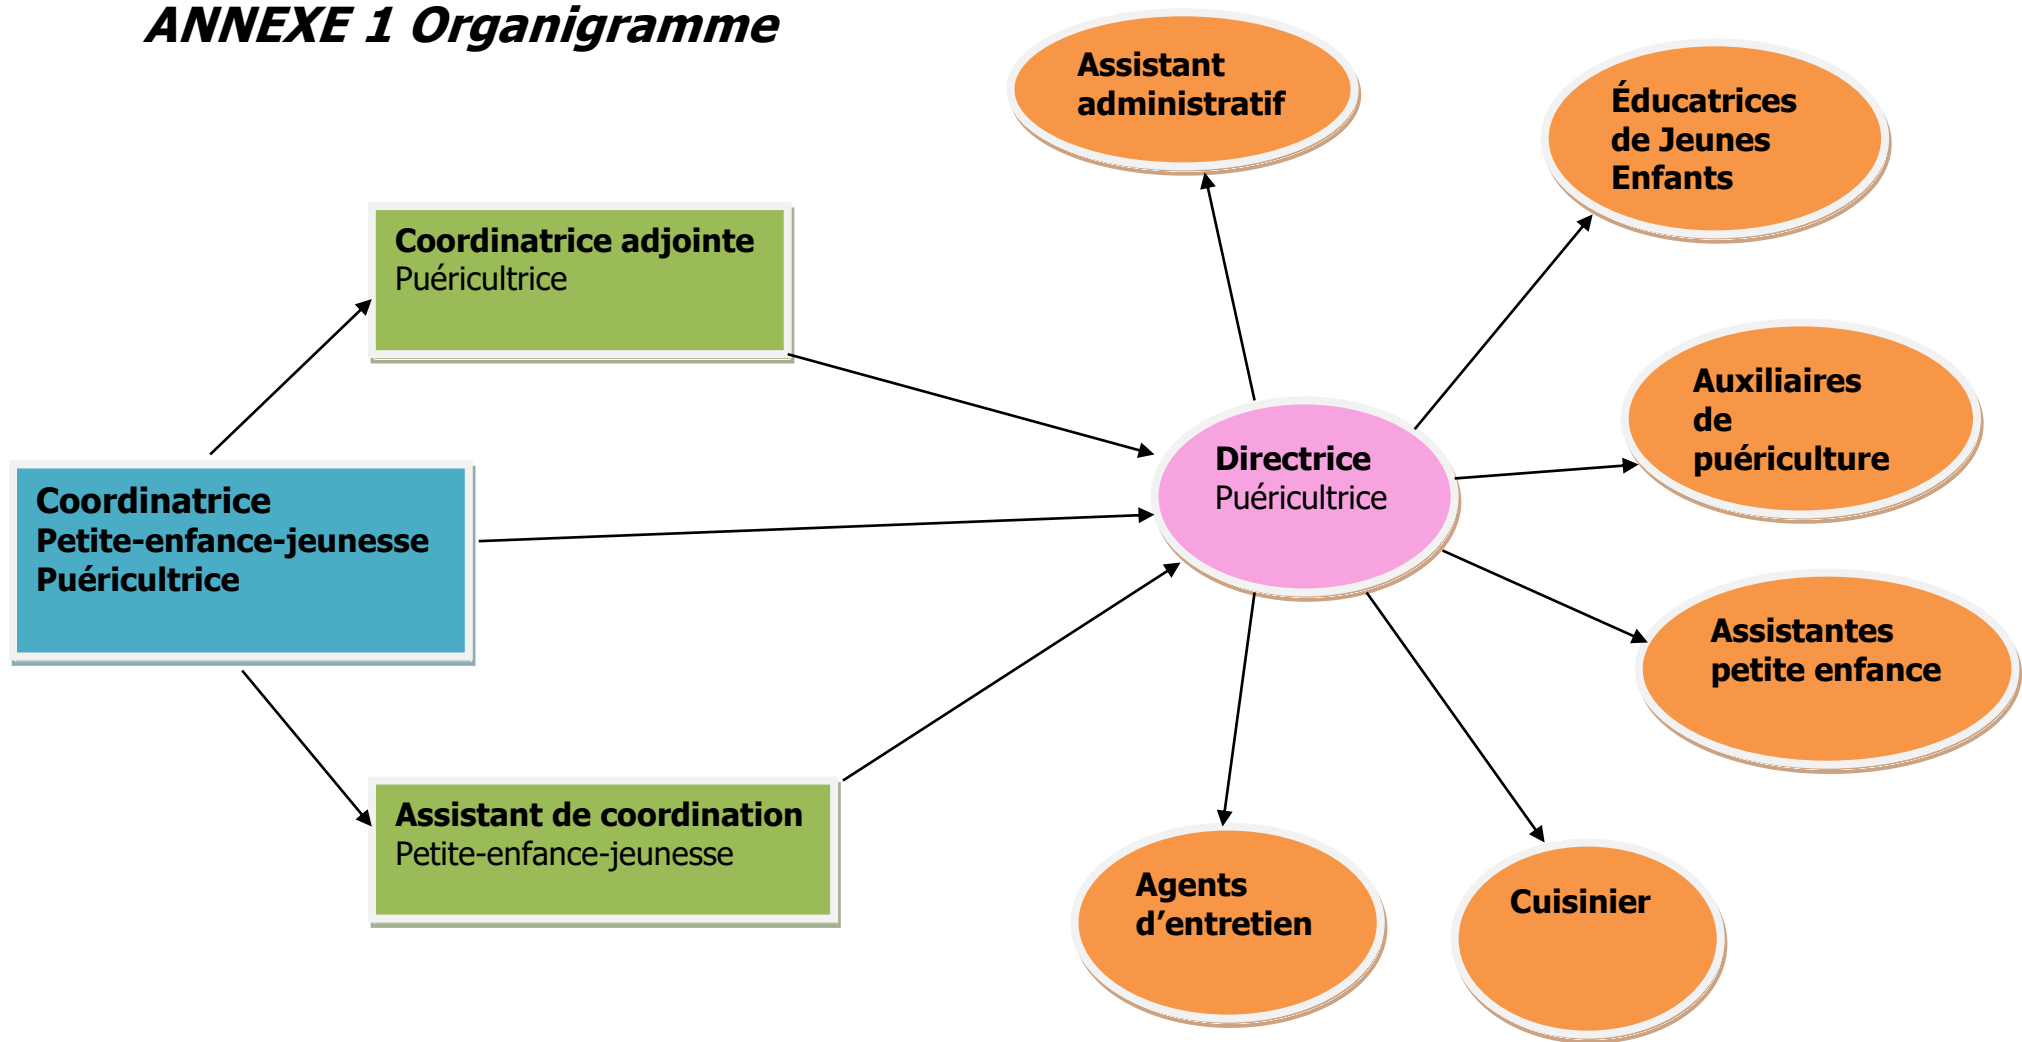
ANNEXE 1 Organigramme

Coordinatrice adjointe
Puéricultrice

Coordinatrice
Petite-enfance-jeunesse
Puéricultrice

Assistant de coordination
Petite-enfance-jeunesse

Directrice
Puéricultrice

Assistant administratif

Éducatrices de Jeunes Enfants

Auxiliaires de puériculture

Assistantes petite enfance

Agents d'entretien

Cuisinier